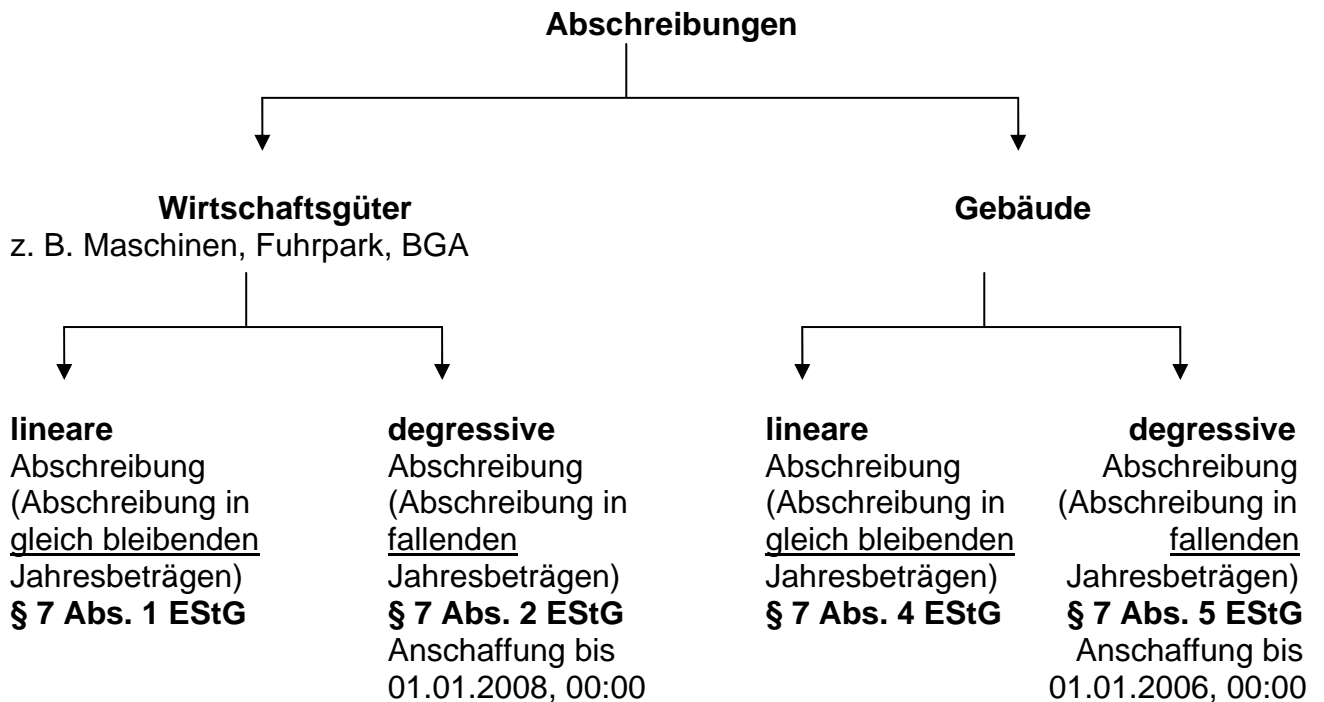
Abschreibungen

Wirtschaftsgüter
z. B. Maschinen, Fuhrpark, BGA

Gebäude

lineare
Abschreibung
(Abschreibung in gleich bleibenden Jahresbeträgen)
§ 7 Abs. 1 EStG

degressive
Abschreibung
(Abschreibung in fallenden Jahresbeträgen)
§ 7 Abs. 2 EStG
Anschaffung bis 01.01.2008, 00:00

lineare
Abschreibung
(Abschreibung in gleich bleibenden Jahresbeträgen)
§ 7 Abs. 4 EStG

degressive
Abschreibung
(Abschreibung in fallenden Jahresbeträgen)
§ 7 Abs. 5 EStG
Anschaffung bis 01.01.2006, 00:00